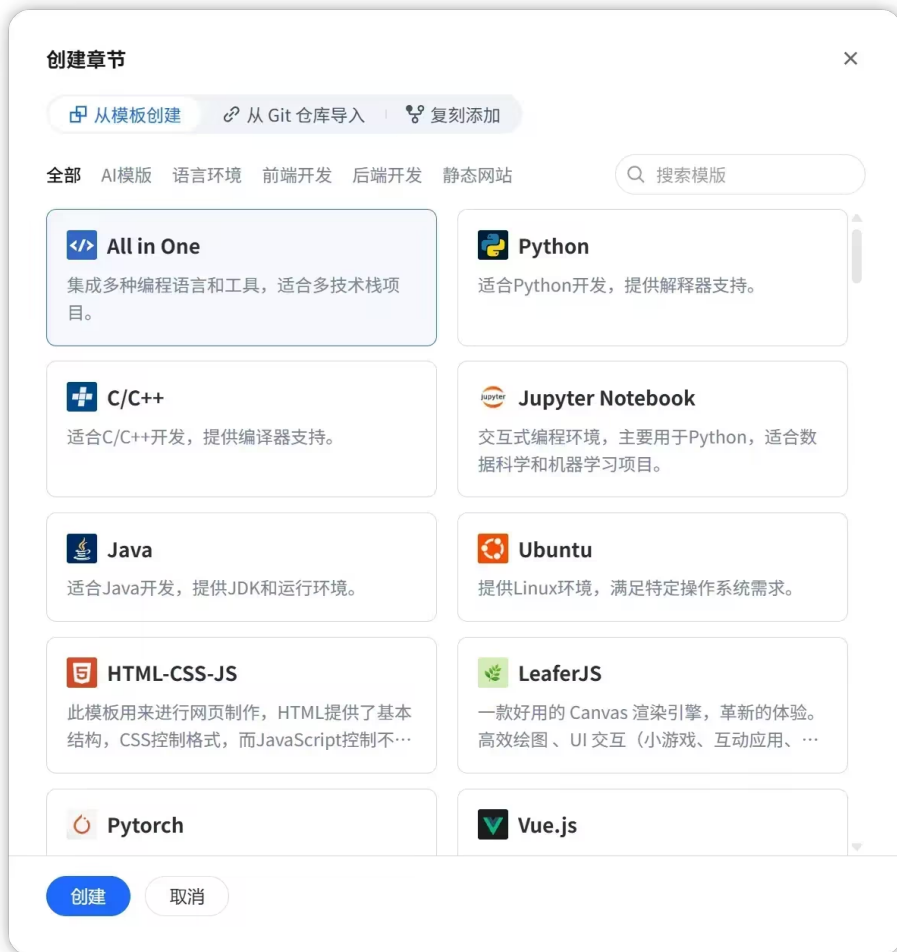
创建章节

×

从模板创建 | 从 Git 仓库导入 | 复刻添加

全部 AI模版 语言环境 前端开发 后端开发 静态网站

搜索模版

All in One
集成多种编程语言和工具，适合多技术栈项目。

Python
适合Python开发，提供解释器支持。

C/C++
适合C/C++开发，提供编译器支持。

jupyter

Jupyter Notebook
交互式编程环境，主要用于Python，适合数据科学和机器学习项目。

Java
适合Java开发，提供JDK和运行环境。

Ubuntu
提供Linux环境，满足特定操作系统需求。

HTML-CSS-JS
此模板用来进行网页制作，HTML提供了基本结构，CSS控制格式，而JavaScript控制不⋯

LeaferJS
一款好用的 Canvas 渲染引擎，革新的体验。高效绘图 、UI 交互（小游戏、互动应用、⋯

Pytorch

Vue.js

创建 取消